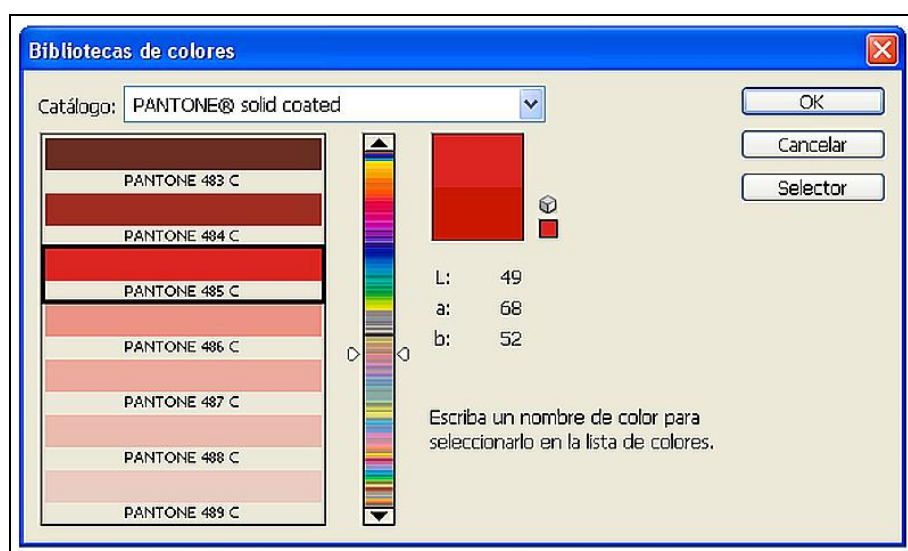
Bibliotecas de colores

Catálogo: PANTONE® solid coated

OK

Cancelar

Selector

PANTONE 483 C

PANTONE 484 C

PANTONE 485 C

PANTONE 486 C

PANTONE 487 C

PANTONE 488 C

PANTONE 489 C

L: 49

a: 68

b: 52

Escriba un nombre de color para seleccionarlo en la lista de colores.